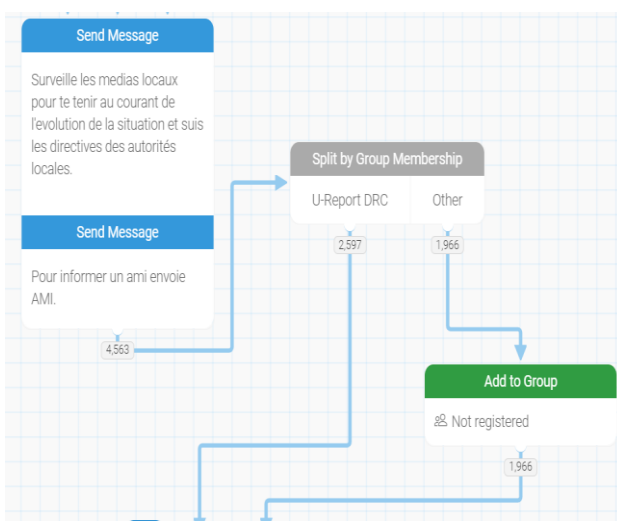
Send Message

Surveille les medias locaux pour te tenir au courant de l'evolution de la situation et suis les directives des autorités locales.

Send Message

Pour informer un ami envoie AMI.

4,563

Split by Group Membership

| U-Report DRC | Other |
|---|---|

2,597

1,966

Add to Group

Not registered

1,966